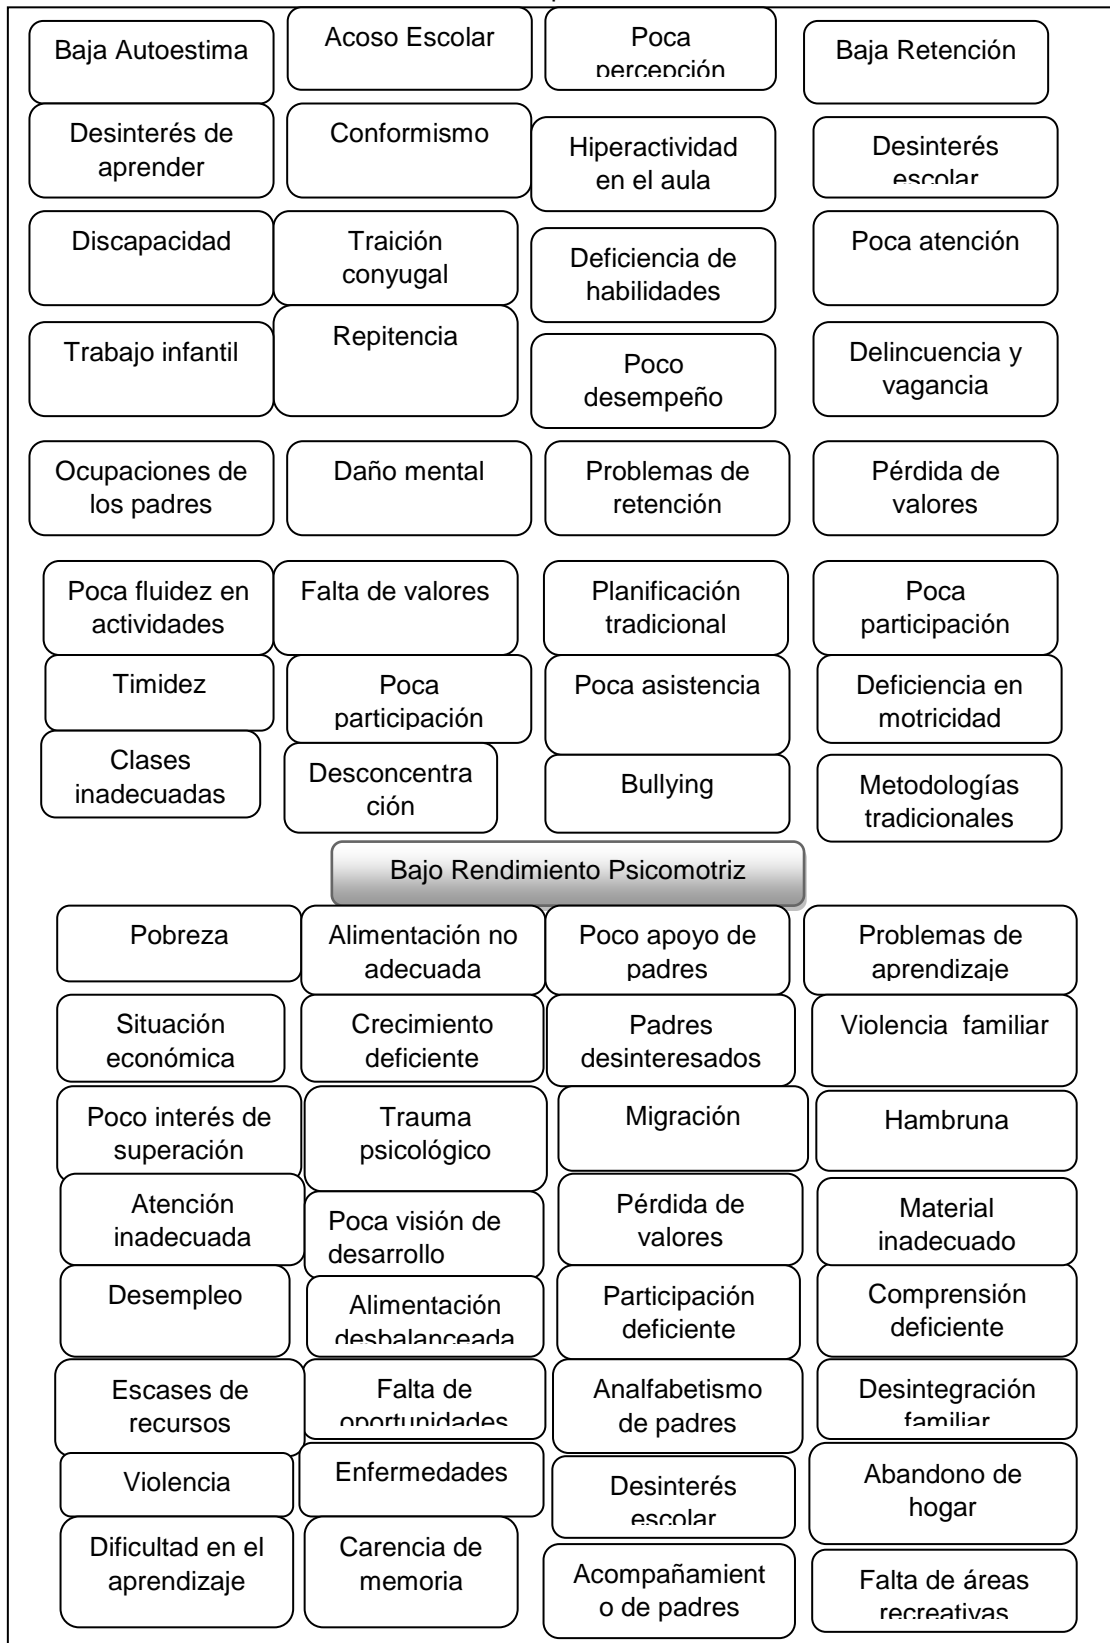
Baja Autoestima

Acoso Escolar

Poca percepción

Baja Retención

Desinterés de aprender

Conformismo

Hiperactividad en el aula

Desinterés escolar

Discapacidad

Traición conyugal

Deficiencia de habilidades

Poca atención

Trabajo infantil

Repitencia

Poco desempeño

Delincuencia y vagancia

Ocupaciones de los padres

Daño mental

Problemas de retención

Pérdida de valores

Poca fluidez en actividades

Falta de valores

Planificación tradicional

Poca participación

Timidez

Poca participación

Poca asistencia

Deficiencia en motricidad

Clases inadecuadas

Desconcentración

Bullying

Metodologías tradicionales

Bajo Rendimiento Psicomotriz

Pobreza

Alimentación no adecuada

Poco apoyo de padres

Problemas de aprendizaje

Situación económica

Crecimiento deficiente

Padres desinteresados

Violencia familiar

Poco interés de superación

Trauma psicológico

Migración

Hambruna

Atención inadecuada

Poca visión de desarrollo

Pérdida de valores

Material inadecuado

Desempleo

Alimentación desbalanceada

Participación deficiente

Comprensión deficiente

Escases de recursos

Falta de oportunidades

Analfabetismo de padres

Desintegración familiar

Violencia

Enfermedades

Desinterés escolar

Abandono de hogar

Dificultad en el aprendizaje

Carencia de memoria

Acompañamiento de padres

Falta de áreas recreativas